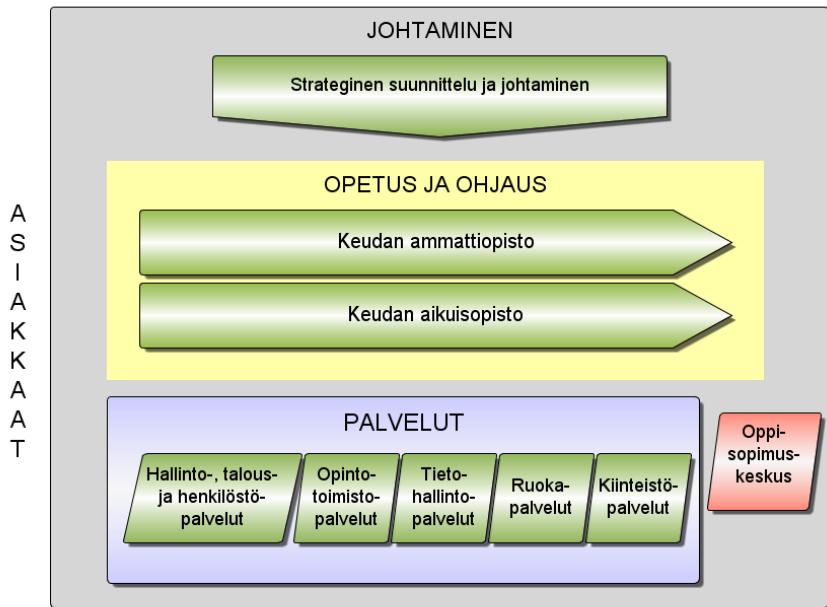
ASIAKKAAT

JOHTAMINEN

Strateginen suunnittelu ja johtaminen

OPETUS JA OHJAUS

Keudan ammattiopisto

Keudan aikuisopisto

PALVELUT

Hallinto-, talous- ja henkilöstöpalvelut

Opintotoimistopalvelut

Tietohallintopalvelut

Ruokapalvelut

Kiinteistöpalvelut

Oppisopimuskeskus